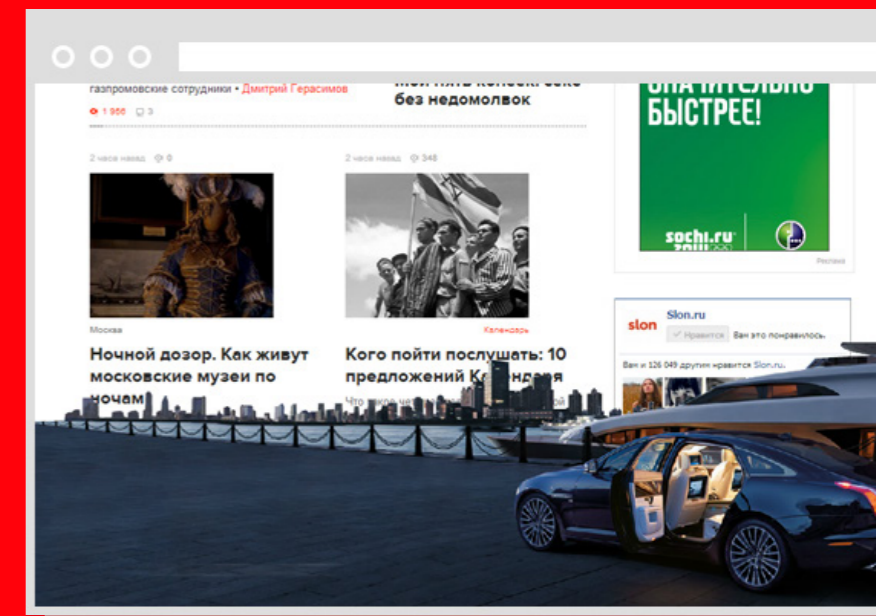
газпромовские сотрудники • Дмитрий Герасимов

1 956 3

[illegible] пять копеек: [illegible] без недомолвок

ЗНАЧИТЕЛЬНО БЫСТРЕЕ!

sochi.ru 2014

Реклама

2 часа назад 0

2 часа назад 348

Москва

Календарь

Ночной дозор. Как живут московские музеи по ночам

Кого пойти послушать: 10 предложений К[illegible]ндаря

Что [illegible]

slon Slon.ru

Нравится Вам это понравилось.

Вам и 126 049 другим нравится Slon.ru.